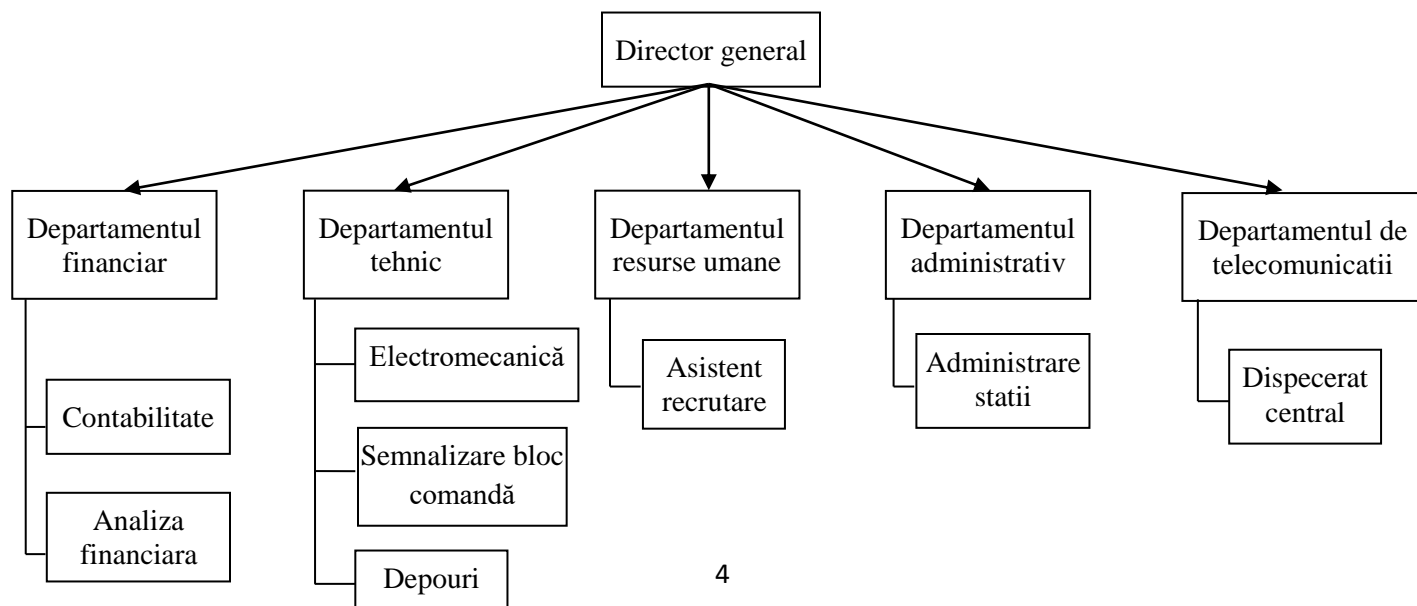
Director general

Departamentul financiar

Contabilitate

Analiza financiara

Departamentul tehnic

Electromecanică

Semnalizare bloc comandă

Depouri

Departamentul resurse umane

Asistent recrutare

Departamentul administrativ

Administrare statii

Departamentul de telecomunicatii

Dispecerat central

4